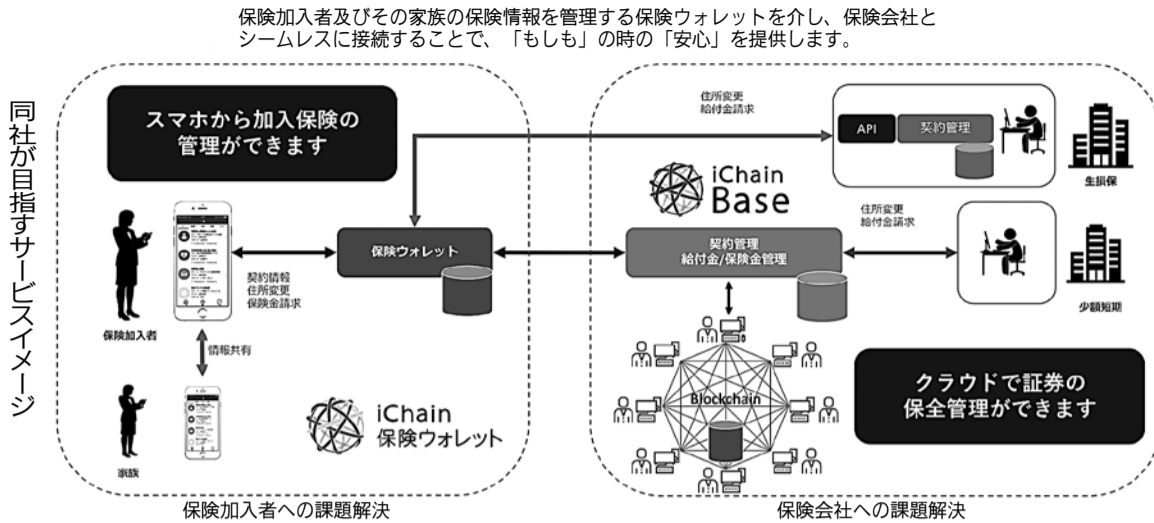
保険加入者及びその家族の保険情報を管理する保険ウォレットを介し、保険会社とシームレスに接続することで、「もしも」の時の「安心」を提供します。

同社が目指すサービスイメージ

スマホから加入保険の管理ができます

保険加入者

契約情報
住所変更
保険金請求

情報共有

家族

保険ウォレット

iChain
保険ウォレット

保険加入者への課題解決

住所変更
給付金請求

API

契約管理

生損保

iChain
Base

住所変更
給付金請求

契約管理
給付金/保険金管理

少額短期

Blockchain

クラウドで証券の保全管理ができます

保険会社への課題解決